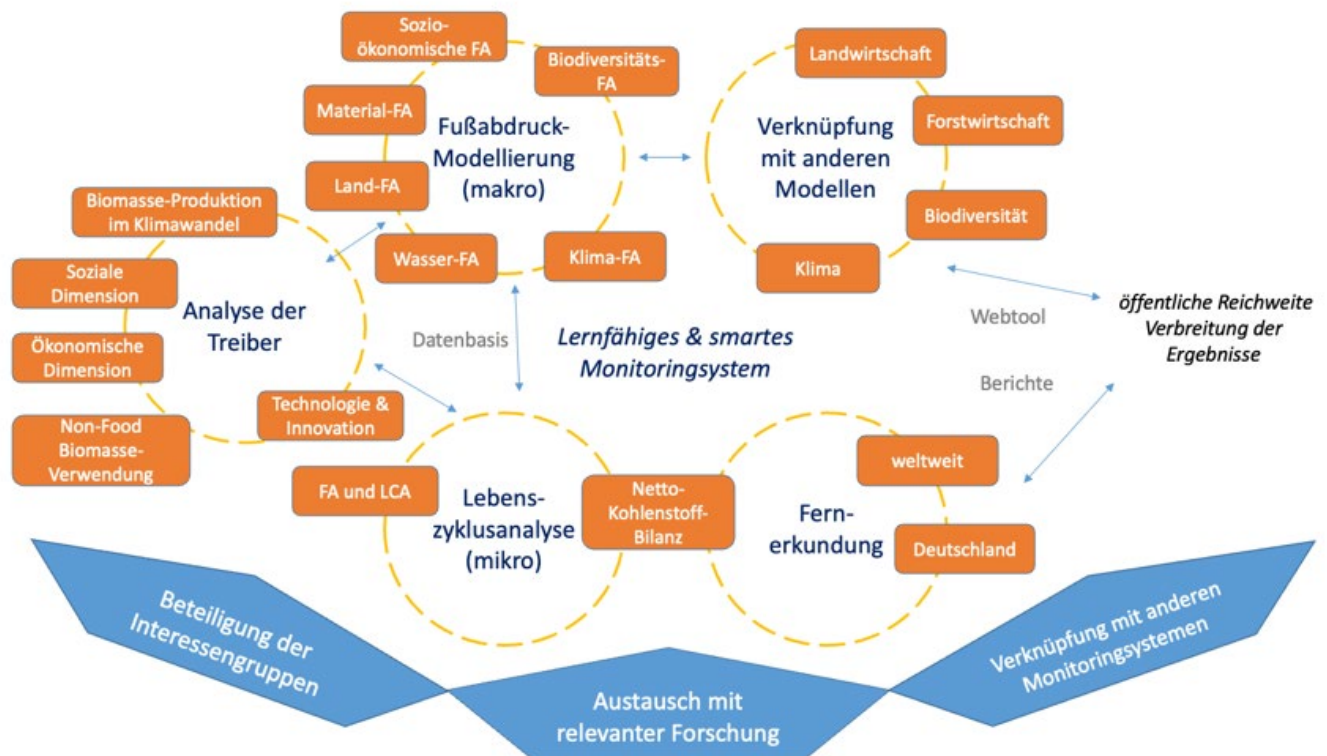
Sozio-ökonomische FA

Biodiversitäts-FA

Material-FA

Fußabdruck-Modellierung (makro)

Land-FA

Wasser-FA

Klima-FA

Landwirtschaft

Forstwirtschaft

Verknüpfung mit anderen Modellen

Biodiversität

Klima

Biomasse-Produktion im Klimawandel

Soziale Dimension

Analyse der Treiber

Ökonomische Dimension

Non-Food Biomasse-Verwendung

Technologie & Innovation

Datenbasis

Lernfähiges & smartes Monitoringsystem

Webtool

öffentliche Reichweite Verbreitung der Ergebnisse

Berichte

FA und LCA

Lebens-zyklusanalyse (mikro)

Netto-Kohlenstoff-Bilanz

weltweit

Fern-erkundung

Deutschland

Beteiligung der Interessengruppen

Austausch mit relevanter Forschung

Verknüpfung mit anderen Monitoringsystemen